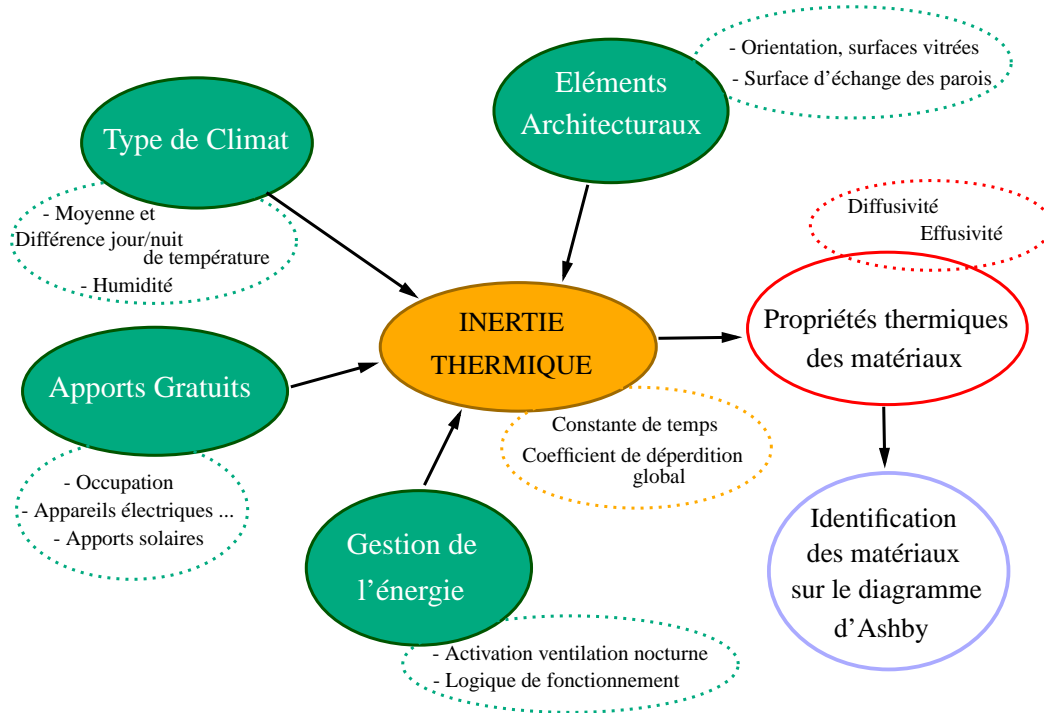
Type de Climat

- Moyenne et
Différence jour/nuit
de température
- Humidité

Eléments Architecturaux

- Orientation, surfaces vitrées
- Surface d'échange des parois

Diffusivité
Effusivité

INERTIE THERMIQUE

Propriétés thermiques des matériaux

Apports Gratuits

- Occupation
- Appareils électriques ...
- Apports solaires

Constante de temps
Coefficient de déperdition global

Gestion de l'énergie

- Activation ventilation nocturne
- Logique de fonctionnement

Identification des matériaux sur le diagramme d'Ashby